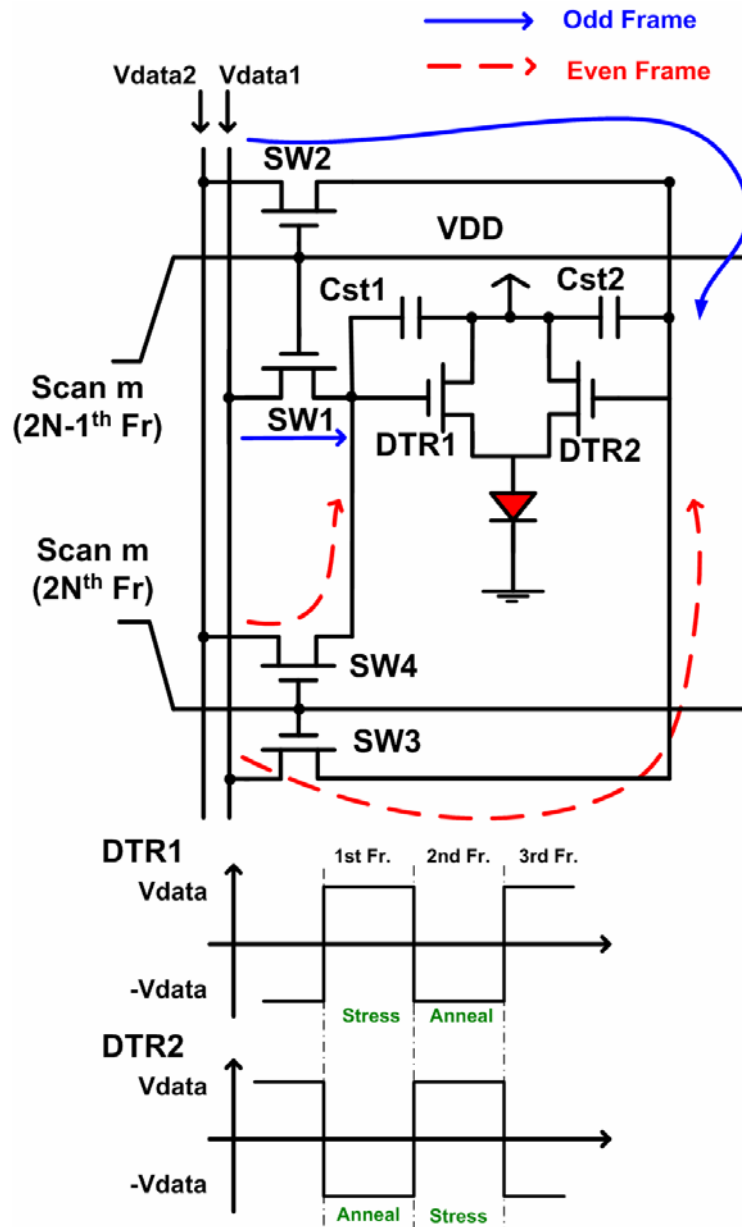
Odd Frame
Even Frame
Vdata2 Vdata1
SW2
VDD
Cst1
Cst2
Scan m (2N-1$^{th}$ Fr)
SW1
DTR1
DTR2
Scan m (2N$^{th}$ Fr)
SW4
SW3
DTR1
1st Fr. 2nd Fr. 3rd Fr.
Vdata
-Vdata
Stress Anneal
DTR2
Vdata
-Vdata
Anneal Stress